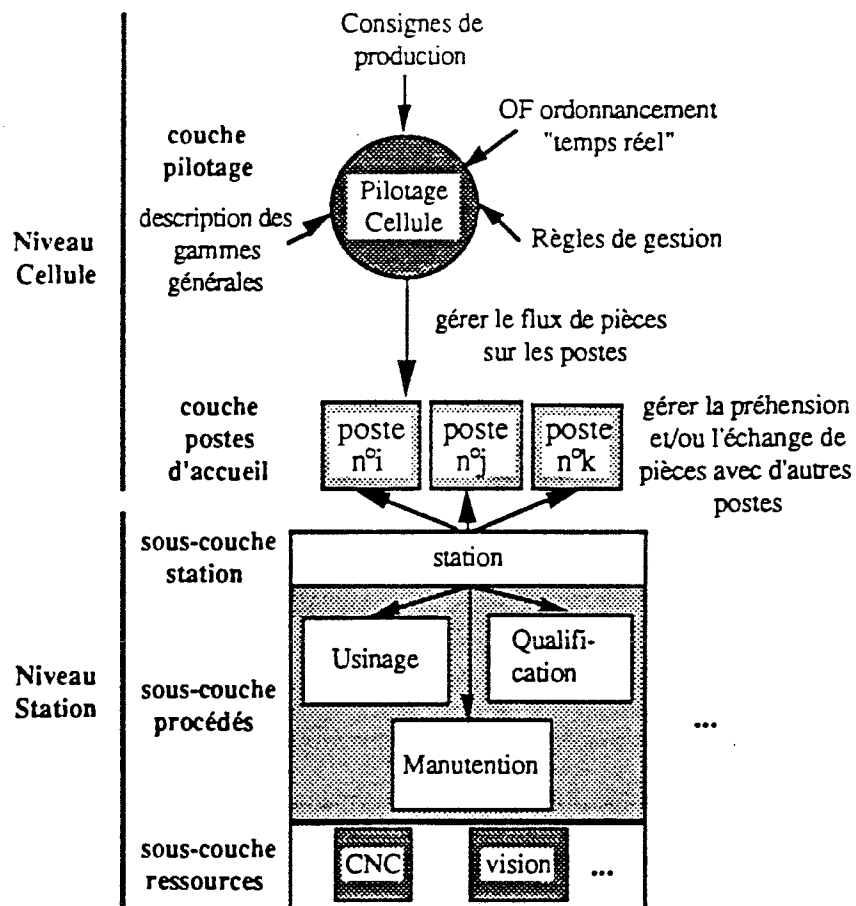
Consignes de production

OF ordonnancement "temps réel"

couche pilotage

Pilotage Cellule

description des gammes générales

Règles de gestion

Niveau Cellule

gérer le flux de pièces sur les postes

couche postes d'accueil

poste n°i

poste n°j

poste n°k

gérer la préhension et/ou l'échange de pièces avec d'autres postes

sous-couche station

station

Niveau Station

sous-couche procédés

Usinage

Qualification

Manutention

...

sous-couche ressources

CNC

vision

...